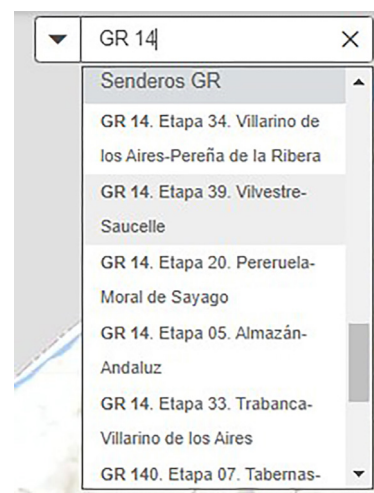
GR 14

×

Senderos GR

GR 14. Etapa 34. Villarino de los Aires-Pereña de la Ribera

GR 14. Etapa 39. Vilvestre-Saucelle

GR 14. Etapa 20. Pereruela-Moral de Sayago

GR 14. Etapa 05. Almazán-Andaluz

GR 14. Etapa 33. Trabanca-Villarino de los Aires

GR 140. Etapa 07. Tabernas-